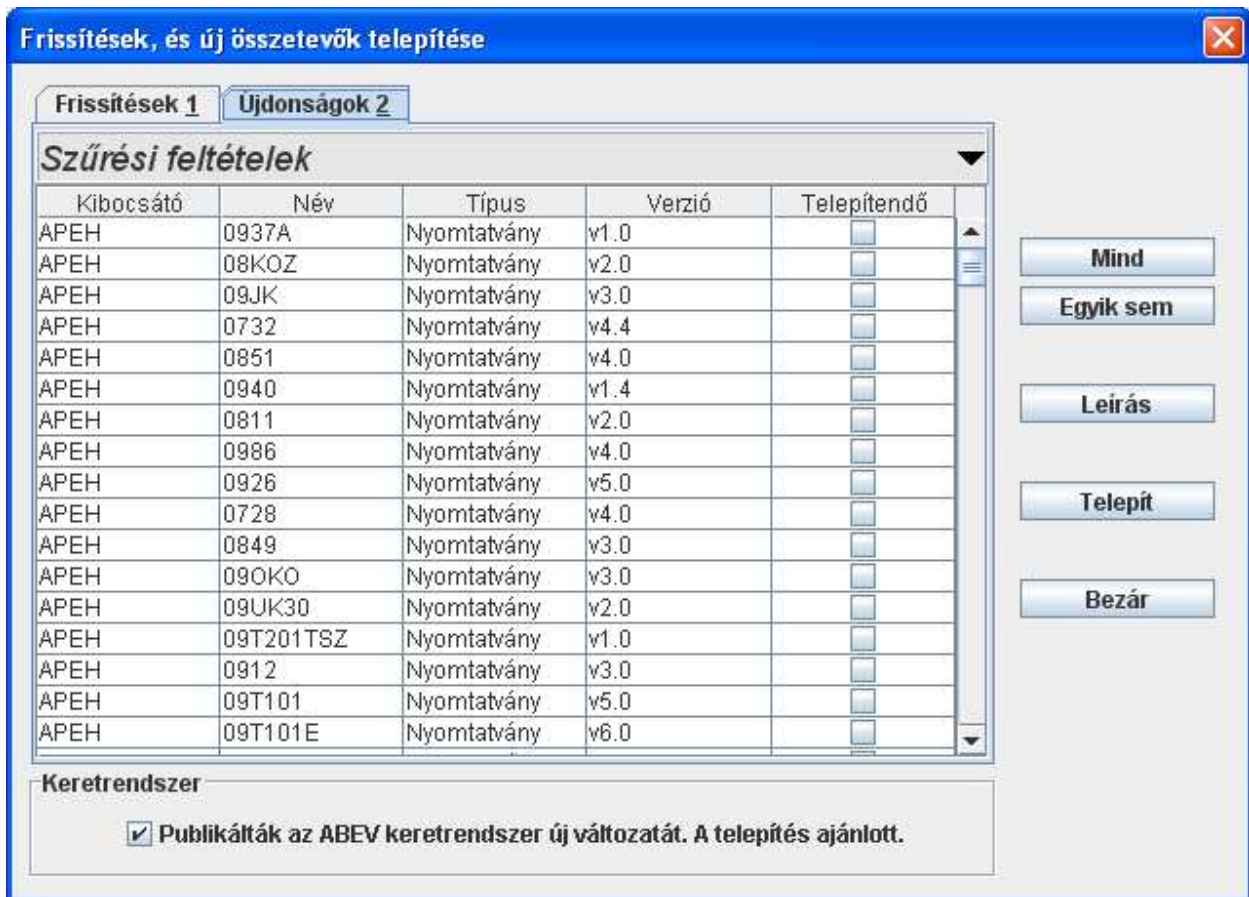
Frissítések, és új összetevők telepítése

Frissítések 1 | Újdonságok 2

Szűrési feltételek

| Kibocsátó | Név | Típus | Verzió | Telepítendő |
|---|---|---|---|---|
| APEH | 0937A | Nyomtatvány | v1.0 | |
| APEH | 08KOZ | Nyomtatvány | v2.0 | |
| APEH | 09JK | Nyomtatvány | v3.0 | |
| APEH | 0732 | Nyomtatvány | v4.4 | |
| APEH | 0851 | Nyomtatvány | v4.0 | |
| APEH | 0940 | Nyomtatvány | v1.4 | |
| APEH | 0811 | Nyomtatvány | v2.0 | |
| APEH | 0986 | Nyomtatvány | v4.0 | |
| APEH | 0926 | Nyomtatvány | v5.0 | |
| APEH | 0728 | Nyomtatvány | v4.0 | |
| APEH | 0849 | Nyomtatvány | v3.0 | |
| APEH | 09OKO | Nyomtatvány | v3.0 | |
| APEH | 09UK30 | Nyomtatvány | v2.0 | |
| APEH | 09T201TSZ | Nyomtatvány | v1.0 | |
| APEH | 0912 | Nyomtatvány | v3.0 | |
| APEH | 09T101 | Nyomtatvány | v5.0 | |
| APEH | 09T101E | Nyomtatvány | v6.0 | |

Mind

Egyik sem

Leírás

Telepít

Bezár

Keretrendszer

Publikálták az ABEV keretrendszer új változatát. A telepítés ajánlott.